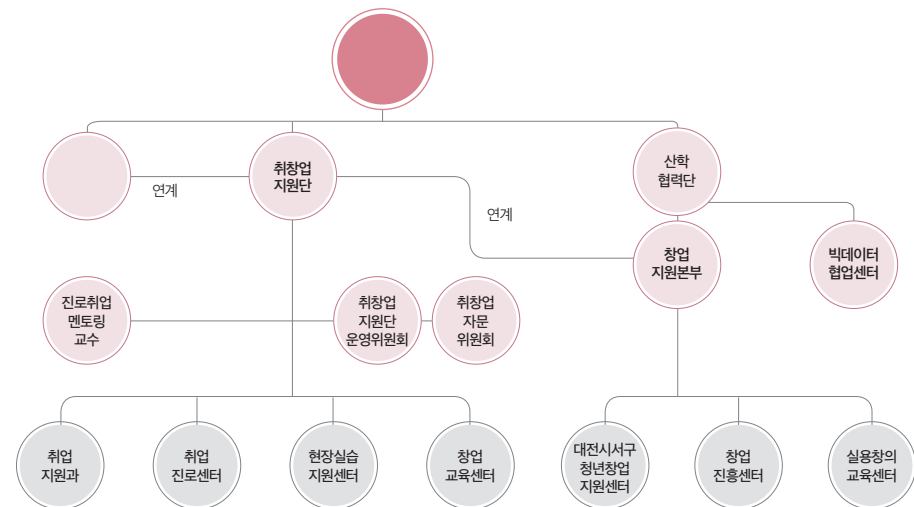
연계

취창업
지원단

연계

산학
협력단

창업
지원본부

빅데이터
협업센터

진로취업
멘토링
교수

취창업
지원단
운영위원회

취창업
자문
위원회

취업
지원과

취업
진로센터

현장실습
지원센터

창업
교육센터

대전시서구
청년창업
지원센터

창업
진흥센터

실용창의
교육센터